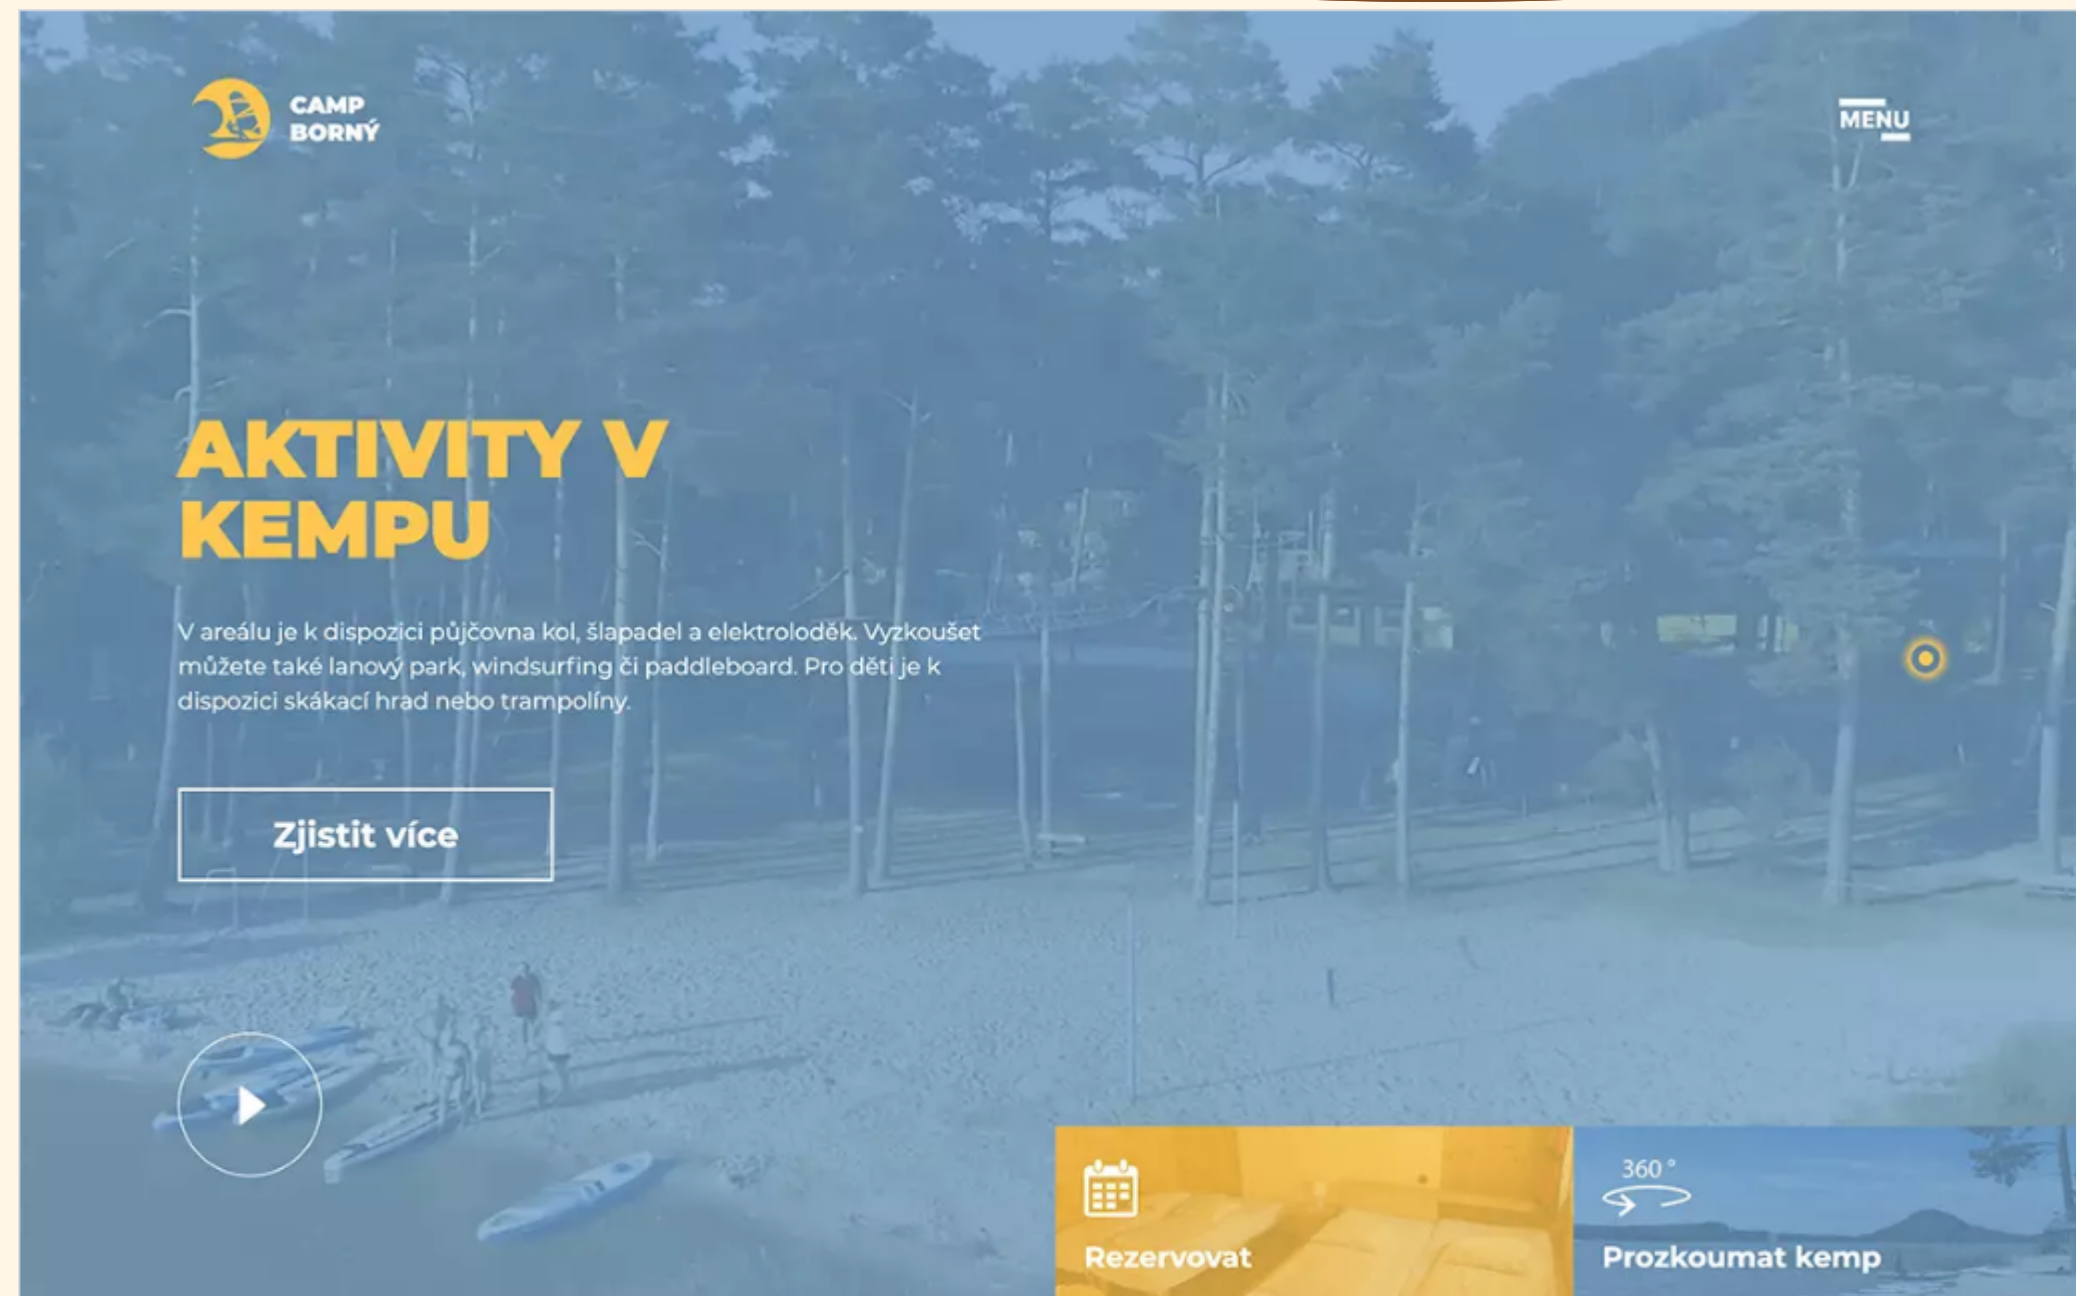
CAMP BORNÝ

MENU

AKTIVITY V KEMPU

V areálu je k dispozici půjčovna kol, šlapadel a elektroloděk. Vyzkoušet můžete také lanový park, windsurfing či paddleboard. Pro děti je k dispozici skákací hrad nebo trampolíny.

Zjistit více

Rezervovat

360 °

Prozkoumat kemp